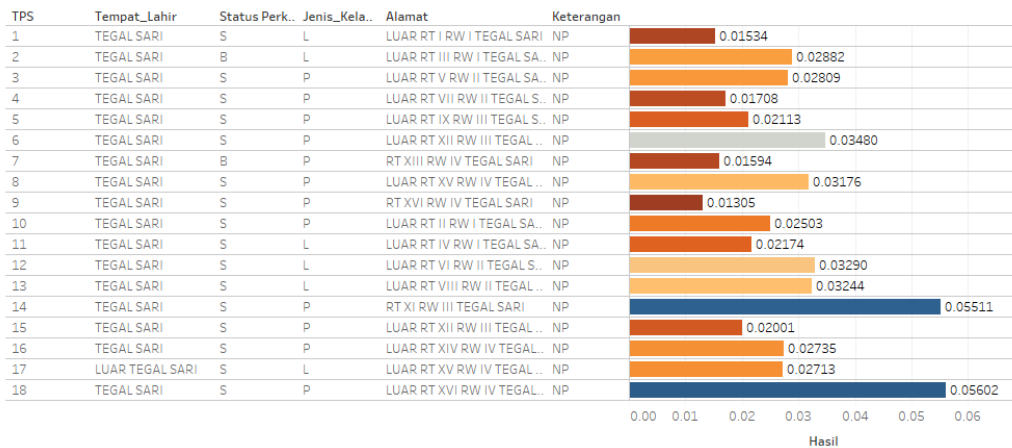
| TPS | Tempat_Lahir | Status Perk.. | Jenis_Kela.. | Alamat | Keterangan | |
|---|---|---|---|---|---|---|
| 1 | TEGAL SARI | S | L | LUAR RT I RW I TEGAL SARI | NP | 0.01534 |
| 2 | TEGAL SARI | B | L | LUAR RT III RW I TEGAL SA.. | NP | 0.02882 |
| 3 | TEGAL SARI | S | P | LUAR RT V RW II TEGAL SA.. | NP | 0.02809 |
| 4 | TEGAL SARI | S | P | LUAR RT VII RW II TEGAL S.. | NP | 0.01708 |
| 5 | TEGAL SARI | S | P | LUAR RT IX RW III TEGAL S.. | NP | 0.02113 |
| 6 | TEGAL SARI | S | P | LUAR RT XII RW III TEGAL .. | NP | 0.03480 |
| 7 | TEGAL SARI | B | P | RT XIII RW IV TEGAL SARI | NP | 0.01594 |
| 8 | TEGAL SARI | S | P | LUAR RT XV RW IV TEGAL .. | NP | 0.03176 |
| 9 | TEGAL SARI | S | P | RT XVI RW IV TEGAL SARI | NP | 0.01305 |
| 10 | TEGAL SARI | S | P | LUAR RT II RW I TEGAL SA.. | NP | 0.02503 |
| 11 | TEGAL SARI | S | L | LUAR RT IV RW I TEGAL SA.. | NP | 0.02174 |
| 12 | TEGAL SARI | S | L | LUAR RT VI RW II TEGAL S.. | NP | 0.03290 |
| 13 | TEGAL SARI | S | L | LUAR RT VIII RW II TEGAL .. | NP | 0.03244 |
| 14 | TEGAL SARI | S | P | RT XI RW III TEGAL SARI | NP | 0.05511 |
| 15 | TEGAL SARI | S | P | LUAR RT XII RW III TEGAL .. | NP | 0.02001 |
| 16 | TEGAL SARI | S | P | LUAR RT XIV RW IV TEGAL .. | NP | 0.02735 |
| 17 | LUAR TEGAL SARI | S | L | LUAR RT XV RW IV TEGAL .. | NP | 0.02713 |
| 18 | TEGAL SARI | S | P | LUAR RT XVI RW IV TEGAL .. | NP | 0.05602 |

0.00 0.01 0.02 0.03 0.04 0.05 0.06

Hasil